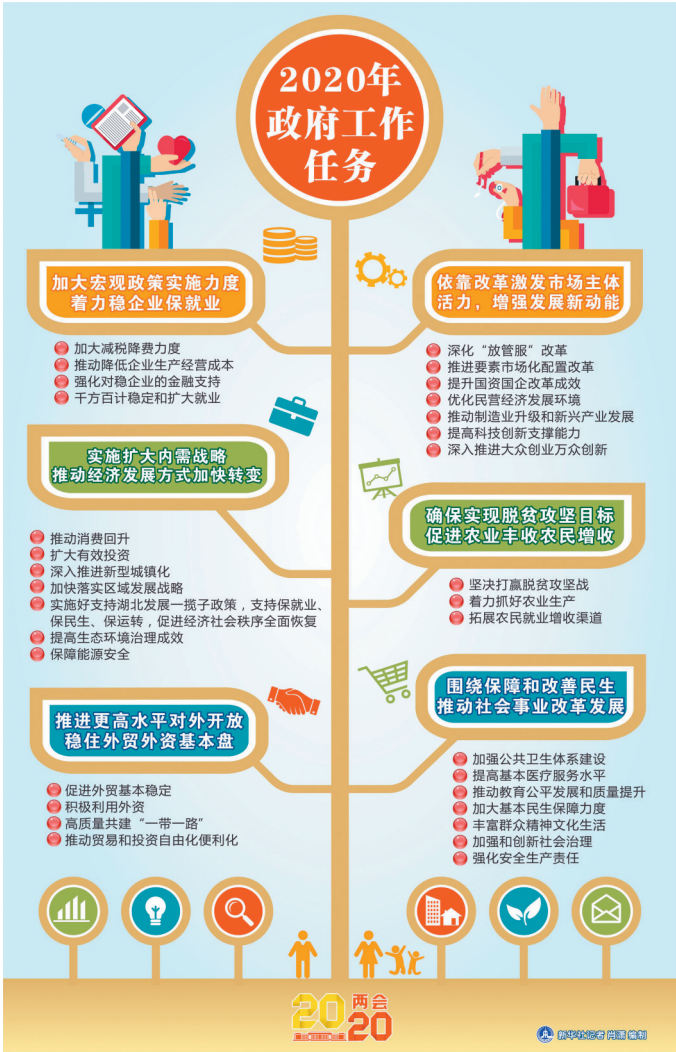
2020年
政府工作
任务

加大宏观政策实施力度
着力稳企业保就业

加大减税降费力度
推动降低企业生产经营成本
强化对稳企业的金融支持
千方百计稳定和扩大就业

依靠改革激发市场主体
活力，增强发展新动能

深化“放管服”改革
推进要素市场化配置改革
提升国资国企改革成效
优化民营经济发展环境
推动制造业升级和新兴产业发展
提高科技创新支撑能力
深入推进大众创业万众创新

实施扩大内需战略
推动经济发展方式加快转变

推动消费回升
扩大有效投资
深入推进新型城镇化
加快落实区域发展战略
实施好支持湖北发展一揽子政策，支持保就业、保民生、保运转，促进经济社会秩序全面恢复
提高生态环境治理成效
保障能源安全

确保实现脱贫攻坚目标
促进农业丰收农民增收

坚决打赢脱贫攻坚战
着力抓好农业生产
拓展农民就业增收渠道

推进更高水平对外开放
稳住外贸外资基本盘

促进外贸基本稳定
积极利用外资
高质量共建“一带一路”
推动贸易和投资自由化便利化

围绕保障和改善民生
推动社会事业改革发展

加强公共卫生体系建设
提高基本医疗服务水平
推动教育公平发展和质量提升
加大基本民生保障力度
丰富群众精神文化生活
加强和创新社会治理
强化安全生产责任

2020 两会

新华社记者 尚源 编制